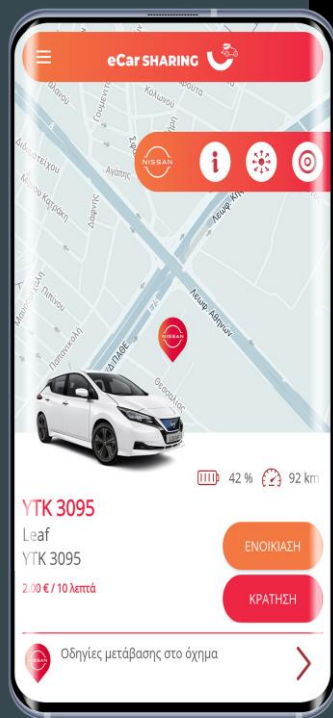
eCar SHARING

NISSAN

i

Κολωνού

Γουμενίτσης

Αγάπης

Δαφνίδος

Λεωφ. Αθηνών

Λ. ΑΘΗΝΩΝ

Θεσσαλίας

Πιττακού

NISSAN

42 %

92 km

YTK 3095

Leaf

YTK 3095

2.00 € / 10 λεπτά

ΕΝΟΙΚΙΑΣΗ

ΚΡΑΤΗΣΗ

Οδηγίες μετάβασης στο όχημα